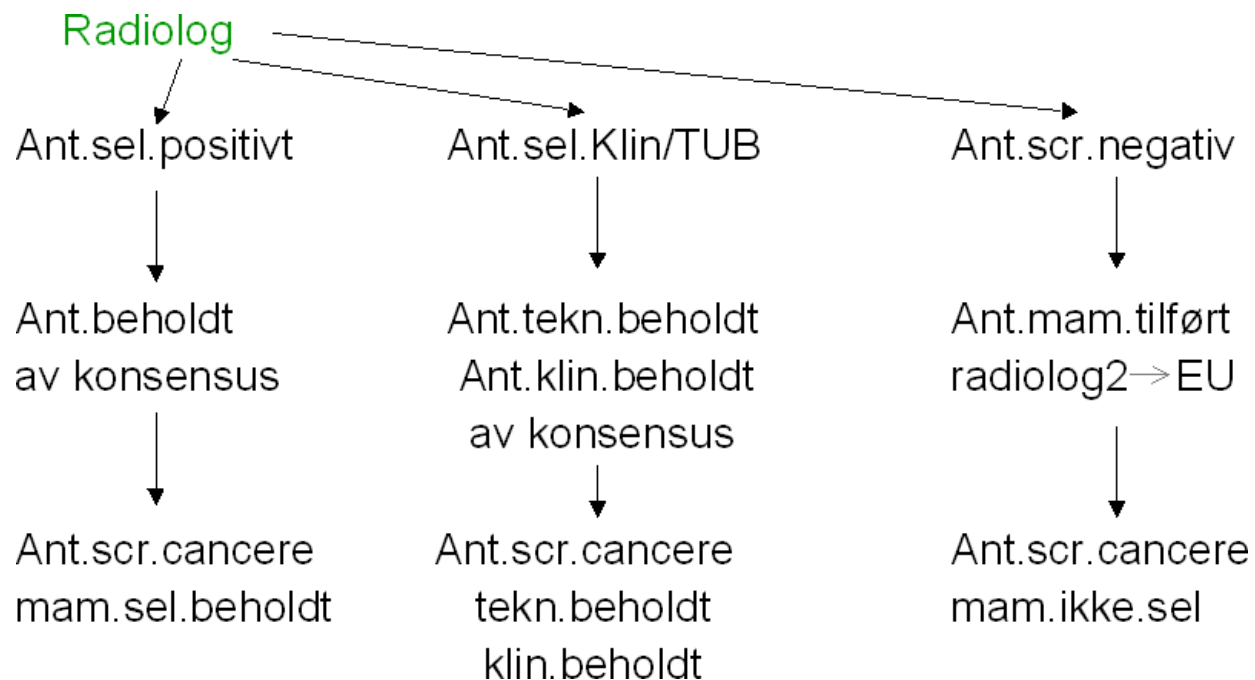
Radiolog

Ant.sel.positivt

Ant.beholdt
av konsensus

Ant.scr.cancere
mam.sel.beholdt

Ant.sel.Klin/TUB

Ant.tekn.beholdt
Ant.klin.beholdt
av konsensus

Ant.scr.cancere
tekn.beholdt
klin.beholdt

Ant.scr.negativ

Ant.mam.tilført
radiolog2 → EU

Ant.scr.cancere
mam.ikke.sel